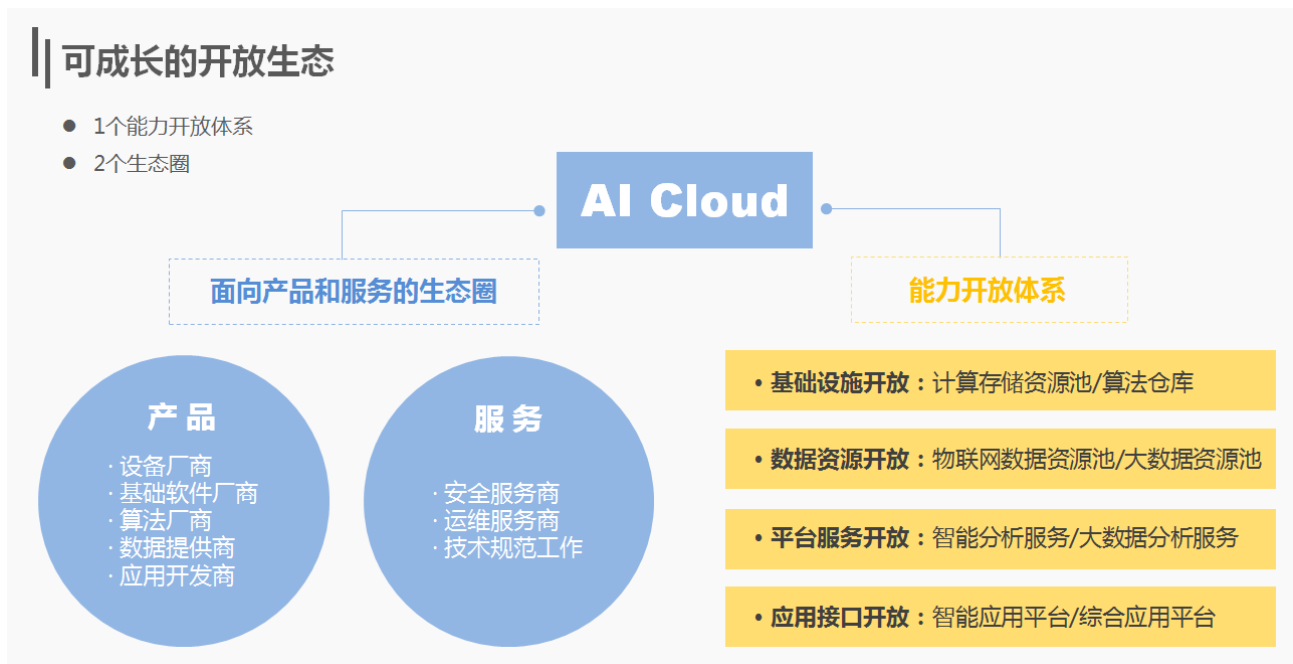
可成长的开放生态

- 1个能力开放体系
- 2个生态圈

AI Cloud

面向产品和服务的生态圈

能力开放体系

产品
· 设备厂商
· 基础软件厂商
· 算法厂商
· 数据提供商
· 应用开发商

服务
· 安全服务商
· 运维服务商
· 技术规范工作

• 基础设施开放：计算存储资源池/算法仓库

• 数据资源开放：物联网数据资源池/大数据资源池

• 平台服务开放：智能分析服务/大数据分析服务

• 应用接口开放：智能应用平台/综合应用平台